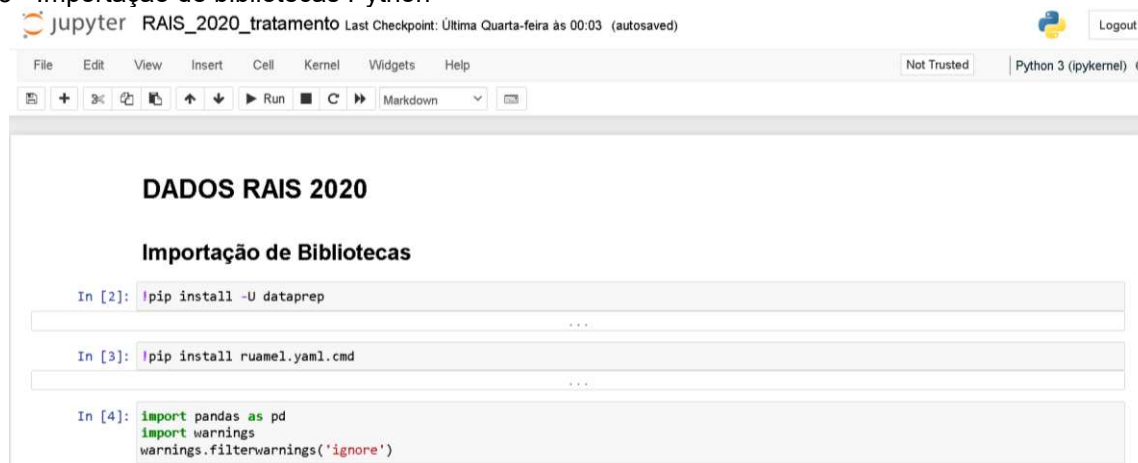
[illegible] Importação de bibliotecas Python

jupyter RAIS_2020_tratamento Last Checkpoint: Última Quarta-feira às 00:03 (autosaved)

Logout

File Edit View Insert Cell Kernel Widgets Help

Not Trusted

Python 3 (ipykernel)

Run

Markdown

DADOS RAIS 2020

Importação de Bibliotecas

In [2]: !pip install -U dataprep

...

In [3]: !pip install ruamel.yaml.cmd

...

In [4]: import pandas as pd
import warnings
warnings.filterwarnings('ignore')